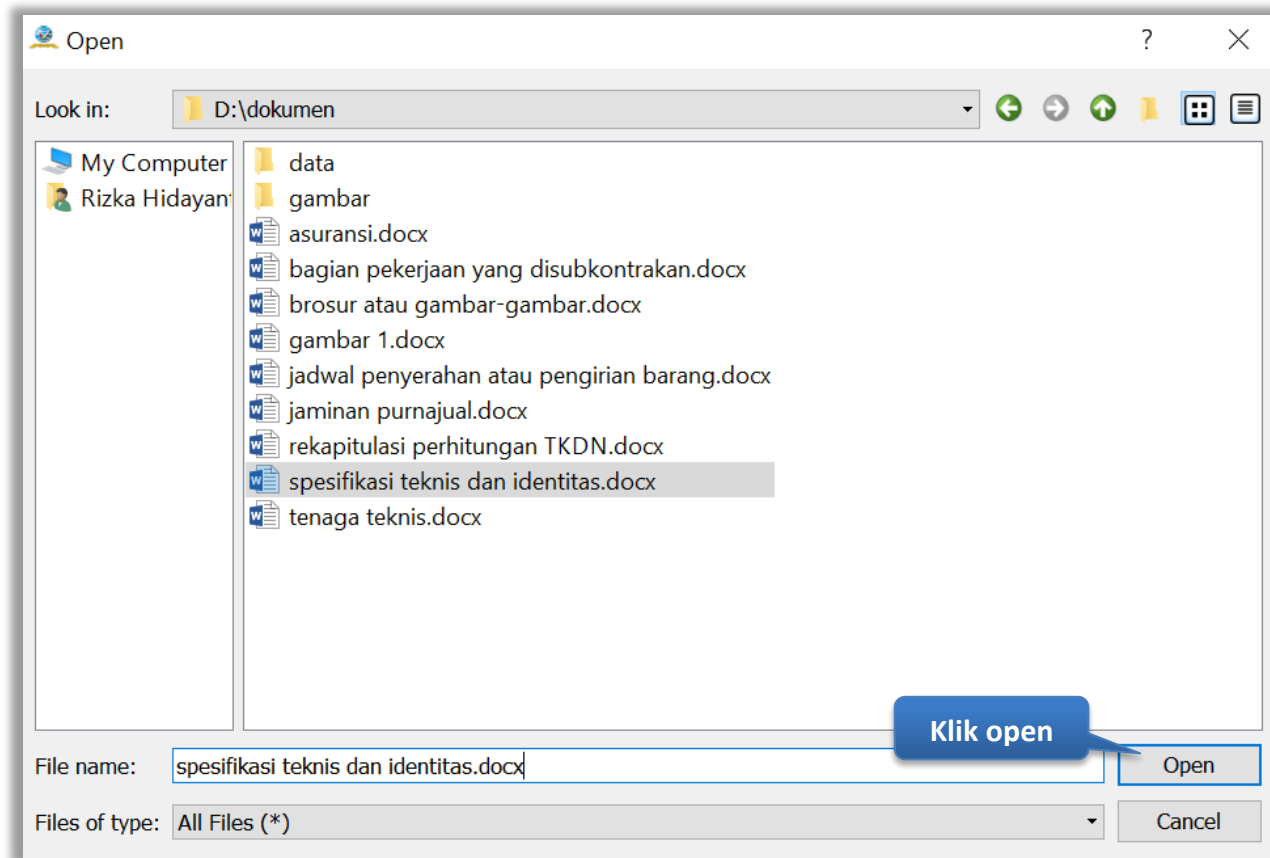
Open

?

Look in: D:\dokumen

My Computer
Rizka Hidayant

data
gambar
asuransi.docx
bagian pekerjaan yang disubkontrakan.docx
brosur atau gambar-gambar.docx
gambar 1.docx
jadwal penyerahan atau pengirian barang.docx
jaminan purnajual.docx
rekapitulasi perhitungan TKDN.docx
spesifikasi teknis dan identitas.docx
tenaga teknis.docx

Klik open

File name: spesifikasi teknis dan identitas.docx
Open

Files of type: All Files (*)
Cancel